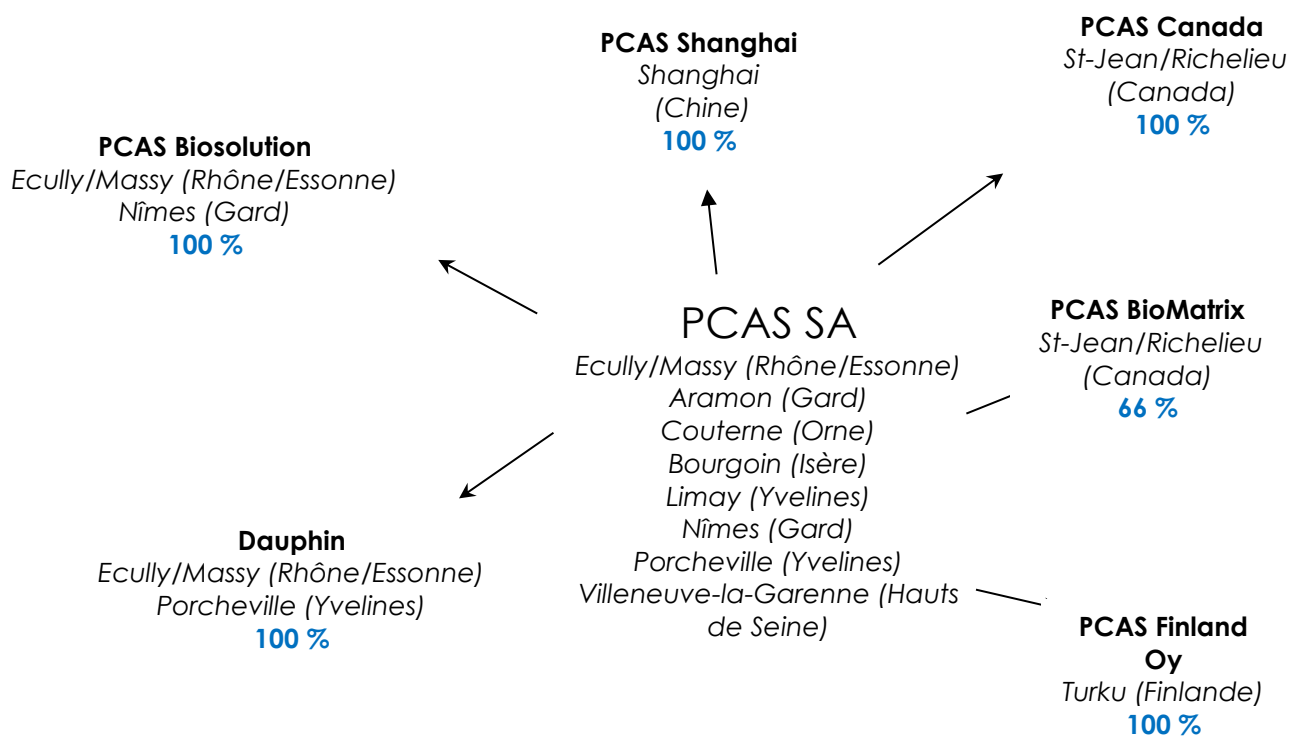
PCAS Shanghai
Shanghai
(Chine)
100 %

PCAS Canada
St-Jean/Richelieu
(Canada)
100 %

PCAS Biosolution
Ecully/Massy (Rhône/Essonne)
Nîmes (Gard)
100 %

PCAS SA
Ecully/Massy (Rhône/Essonne)
Aramon (Gard)
Couterne (Orne)
Bourgoin (Isère)
Limay (Yvelines)
Nîmes (Gard)
Porcheville (Yvelines)
Villeneuve-la-Garenne (Hauts de Seine)

PCAS BioMatrix
St-Jean/Richelieu
(Canada)
66 %

Dauphin
Ecully/Massy (Rhône/Essonne)
Porcheville (Yvelines)
100 %

PCAS Finland Oy
Turku (Finlande)
100 %